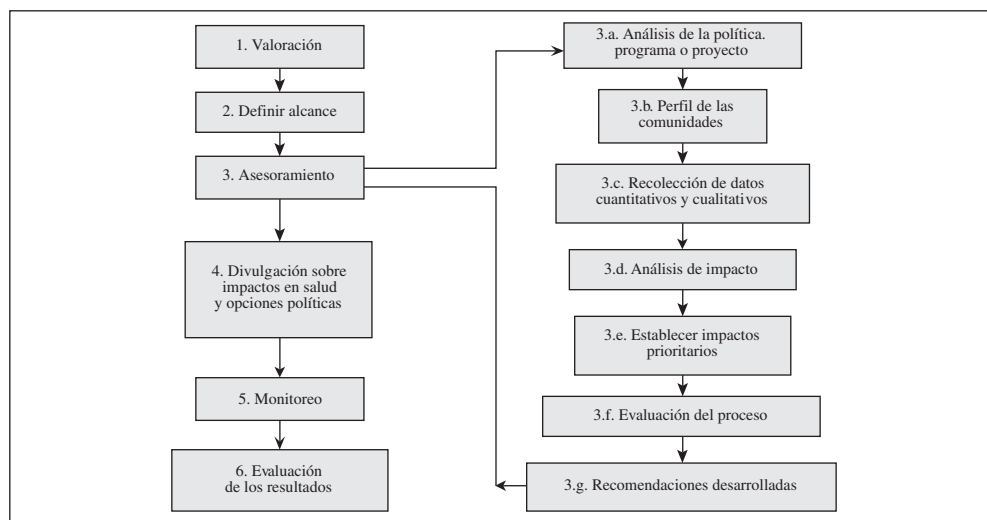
1. Valoración

2. Definir alcance

3. Asesoramiento

4. Divulgación sobre impactos en salud y opciones políticas

5. Monitoreo

6. Evaluación de los resultados

3.a. Análisis de la política. programa o proyecto

3.b. Perfil de las comunidades

3.c. Recolección de datos cuantitativos y cualitativos

3.d. Análisis de impacto

3.e. Establecer impactos prioritarios

3.f. Evaluación del proceso

3.g. Recomendaciones desarrolladas